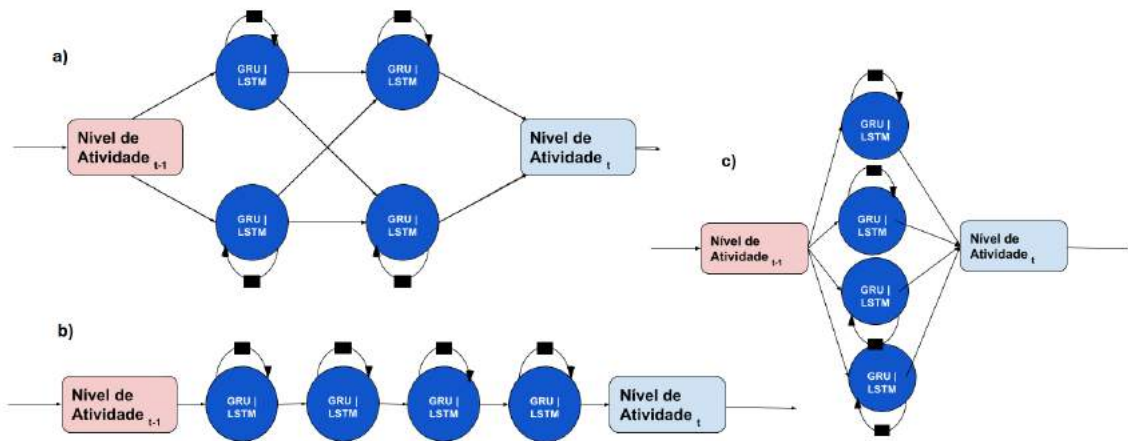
a)

Nivel de Atividade $_{t-1}$

GRU | LSTM

GRU | LSTM

GRU | LSTM

GRU | LSTM

Nivel de Atividade $_{t}$

c)

GRU | LSTM

GRU | LSTM

GRU | LSTM

GRU | LSTM

Nivel de Atividade $_{t-1}$

Nivel de Atividade $_{t}$

b)

Nivel de Atividade $_{t-1}$

GRU | LSTM

GRU | LSTM

GRU | LSTM

GRU | LSTM

Nivel de Atividade $_{t}$